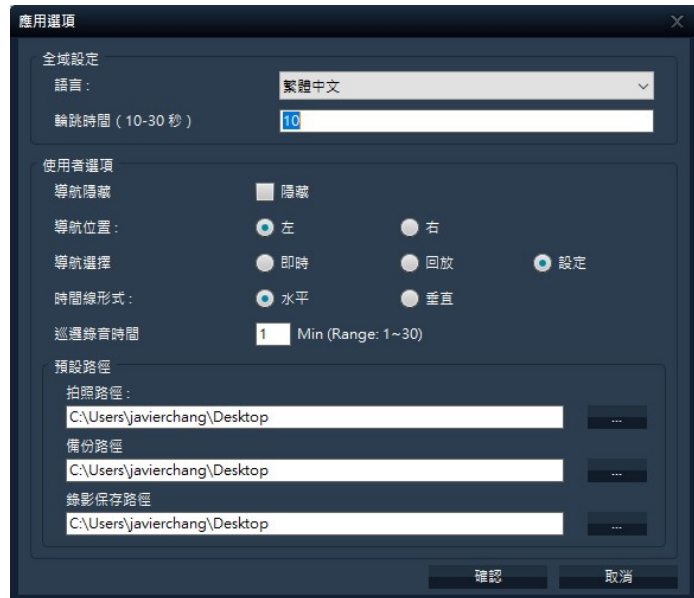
應用選項

全域設定

語言：

繁體中文

輪跳時間（10-30 秒）

10

使用者選項

導航隱藏

隱藏

導航位置：

左

右

導航選擇

即時

回放

設定

時間線形式：

水平

垂直

巡邏錄音時間

1

Min (Range: 1~30)

預設路徑

拍照路徑：

C:\Users\javierchang\Desktop

...

備份路徑

C:\Users\javierchang\Desktop

...

錄影保存路徑

C:\Users\javierchang\Desktop

...

確認

取消